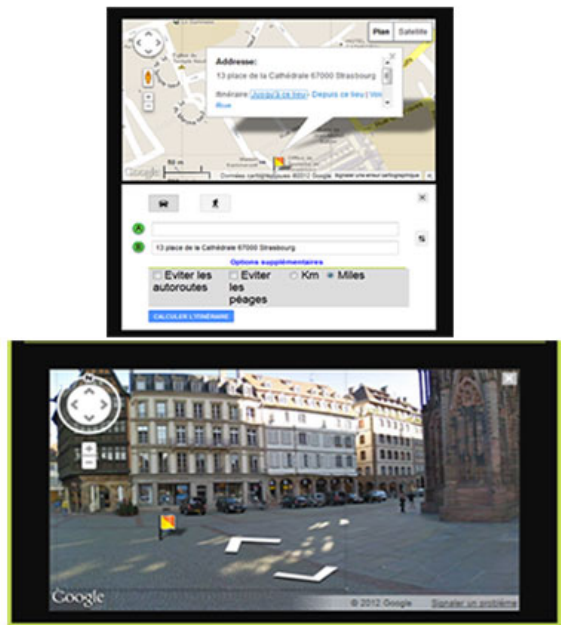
Plan Satellite

Addresse:
13 place de la Cathédrale 67000 Strasbourg

Itinéraire: Jusqu'à ce lieu - Depuis ce lieu | Voir Rue

50 m

Données cartographiques ©2012 Google Signaler une erreur cartographique

A

B 13 place de la Cathédrale 67000 Strasbourg

Options supplémentaires

Eviter les autoroutes
Eviter les péages
Km
Miles

CALCULER L'ITINÉRAIRE

Google

© 2012 Google Signaler un problème